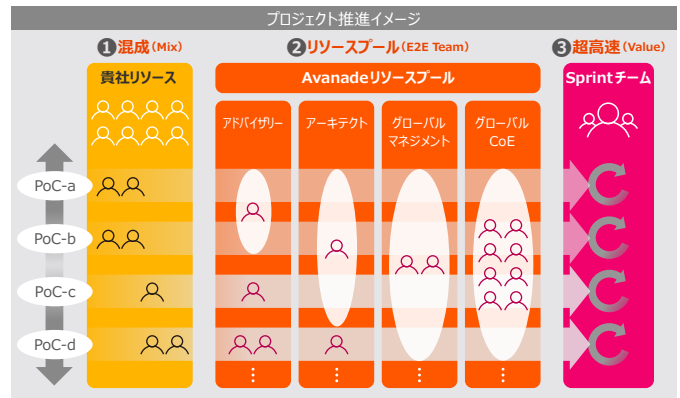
プロジェクト推進イメージ

❶混成（Mix）

❷リソースプール（E2E Team）

❸超高速（Value）

貴社リソース

Avanadeリソースプール

Sprintチーム

アドバイザリー

アーキテクト

グローバル マネジメント

グローバル CoE

PoC-a

PoC-b

PoC-c

PoC-d

⋮

⋮

⋮

⋮